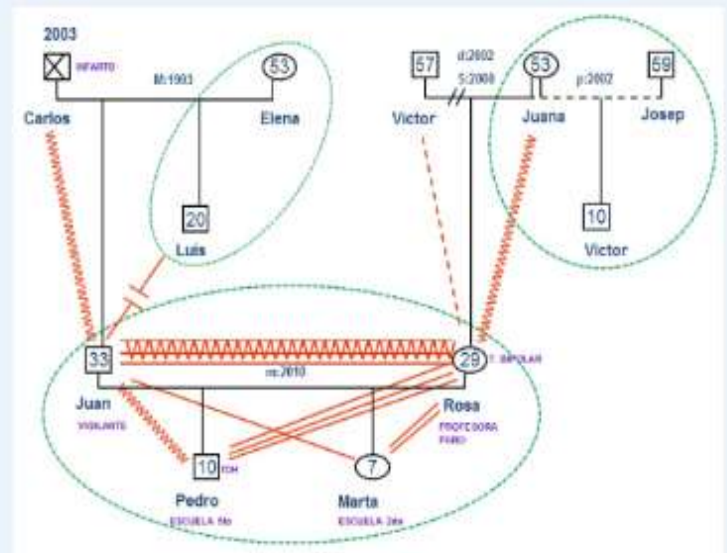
2003
INFARTO
M:1993
53
Carlos
Elena
20
Luis
57
d:2002
S:2008
53
p:2002
59
Victor
Juana
Josep
10
Victor
33
m:2010
29
T. BIPOLAR
Juan
VIGILANTE
Rosa
PROFESORA
PARO
10
TDH
7
Pedro
ESCUELA 5to
Marta
ESCUELA 2do